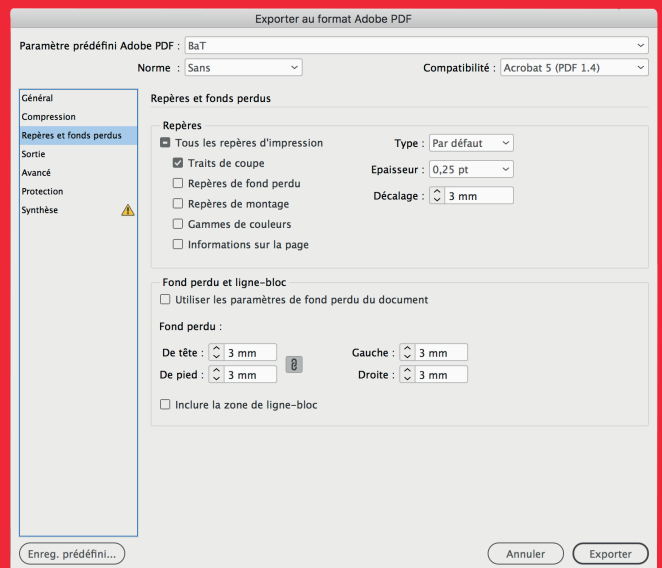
Exporter au format Adobe PDF

Paramètre prédéfini Adobe PDF : BaT

Norme : Sans

Compatibilité : Acrobat 5 (PDF 1.4)

Général
Compression
Repères et fonds perdus
Sortie
Avancé
Protection
Synthèse

Repères et fonds perdus

Repères

Tous les repères d'impression

Traits de coupe

Repères de fond perdu

Repères de montage

Gammes de couleurs

Informations sur la page

Type : Par défaut

Epaisseur : 0,25 pt

Décalage : 3 mm

Fond perdu et ligne-bloc

Utiliser les paramètres de fond perdu du document

Fond perdu :

De tête : 3 mm

De pied : 3 mm

Gauche : 3 mm

Droite : 3 mm

Inclure la zone de ligne-bloc

Enreg. prédéfini...

Annuler

Exporter